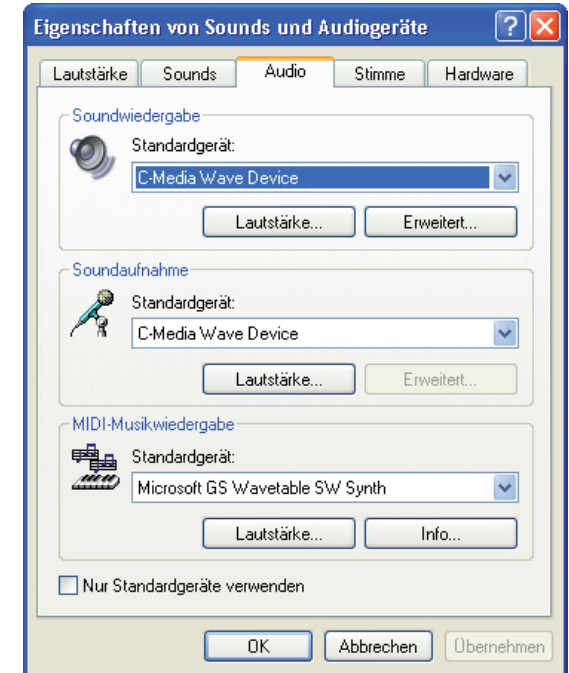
Eigenschaften von Sounds und Audiogeräte

Lautstärke | Sounds | Audio | Stimme | Hardware

Soundwiedergabe

Standardgerät:

C-Media Wave Device

Lautstärke... | Erweitert...

Soundaufnahme

Standardgerät:

C-Media Wave Device

Lautstärke... | Erweitert...

MIDI-Musikwiedergabe

Standardgerät:

Microsoft GS Wavetable SW Synth

Lautstärke... | Info...

Nur Standardgeräte verwenden

OK | Abbrechen | Übernehmen